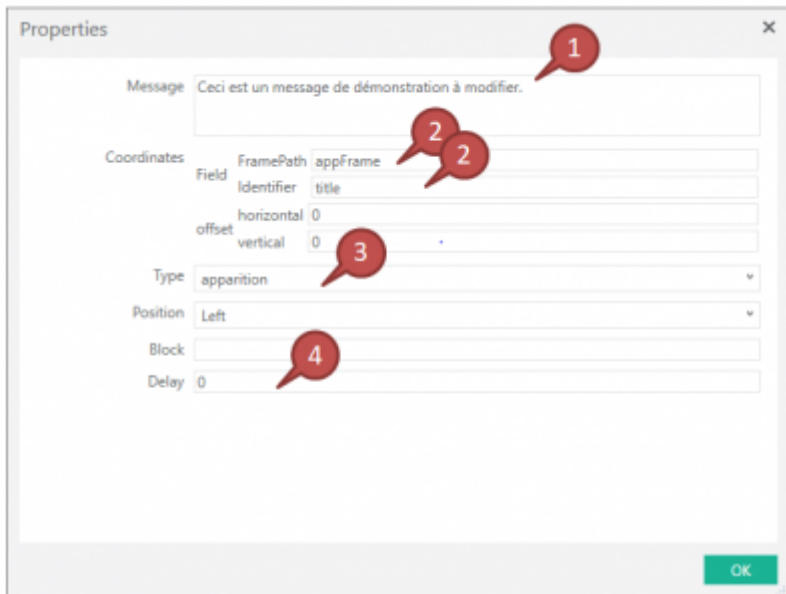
Properties

×

1

Message Ceci est un message de démonstration à modifier.

Coordinates

Field

FramePath appFrame

2

2

Identifier title

offset

horizontal 0

vertical 0

3

Type apparition

Position Left

Block

4

Delay 0

OK